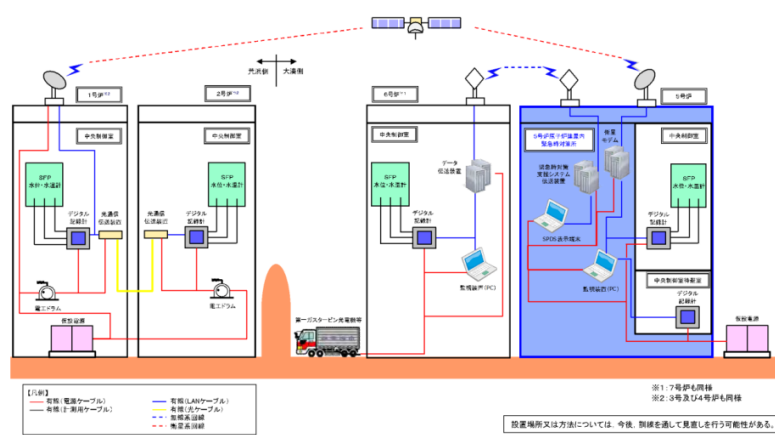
元浦側
大湊側

1号炉※1
2号炉※2
6号炉※1
5号炉

中央制御室
中央制御室
中央制御室
中央制御室

SFP 水位・水温計
SFP 水位・水温計
SFP 水位・水温計
SFP 水位・水温計

デジタル記録計
光通信伝送装置
光通信伝送装置
デジタル記録計
デジタル記録計
デジタル記録計
デジタル記録計

電エドラム
電エドラム

仮設盤
仮設電源

データ伝送装置
監視端末(PC)

5号炉原子炉建屋内緊急時対策所
衛星モデム
緊急時対策支援システム伝送装置
SPDS表示端末
監視端末(PC)

中央制御室待避室

第一ガスタービン発電機車

【凡例】
有線(電源ケーブル)
有線(計測用ケーブル)
有線(LANケーブル)
有線(光ケーブル)
無線系回線
衛星系回線

※1：7号炉も同様
※2：3号及び4号炉も同様

設置場所又は方法については，今後，訓練を通して見直しを行う可能性がある。